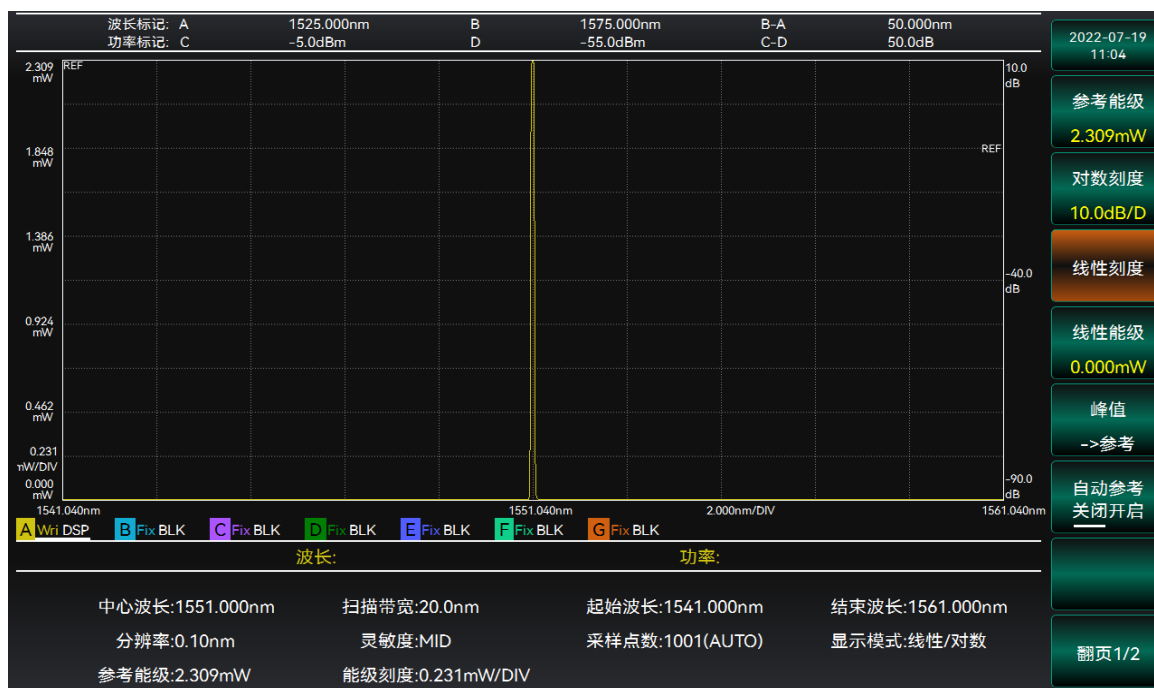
波长标记: A 1525.000nm B 1575.000nm B-A 50.000nm
功率标记: C -5.0dBm D -55.0dBm C-D 50.0dB

2022-07-19
11:04

2.309 mW REF
1.848 mW
1.386 mW
0.924 mW
0.462 mW
0.231 mW/DIV
0.000 mW

10.0 dB
REF
-40.0 dB
-90.0 dB

1541.040nm 1551.040nm 2.000nm/DIV 1561.040nm

A Wri DSP B Fix BLK C Fix BLK D Fix BLK E Fix BLK F Fix BLK G Fix BLK

波长: 功率:

中心波长:1551.000nm 扫描带宽:20.0nm 起始波长:1541.000nm 结束波长:1561.000nm
分辨率:0.10nm 灵敏度:MID 采样点数:1001(AUTO) 显示模式:线性/对数
参考能级:2.309mW 能级刻度:0.231mW/DIV

参考能级
2.309mW
对数刻度
10.0dB/D
线性刻度
线性能级
0.000mW
峰值
->参考
自动参考
关闭开启
翻页1/2